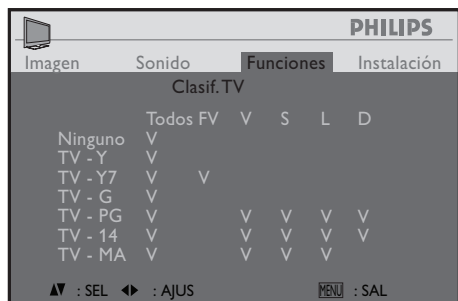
PHILIPS

Imagen Sonido Funciones Instalación

Clasif. TV

| | Todos | FV | V | S | L | D |
|---|---|---|---|---|---|---|
| Ninguno | V | | | | | |
| TV - Y | V | | | | | |
| TV - Y7 | V | V | | | | |
| TV - G | V | | | | | |
| TV - PG | V | | V | V | V | V |
| TV - 14 | V | | V | V | V | V |
| TV - MA | V | | V | V | V | |

▲▼ : SEL ◀▶ : AJUS MENU : SAL